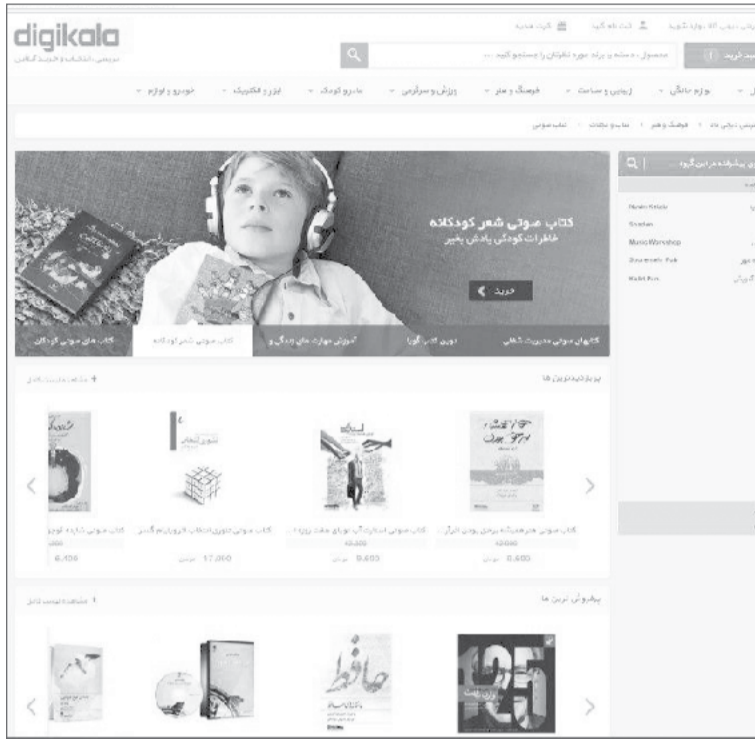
digikala
بررسی، انتخاب و خرید آنلاین

کارت هدیه | ثبت نام کنید | ورود

محصول، دسته یا برند مورد نظرتان را جستجو کنید ...

سبد خرید 0

لوازم خانگی | زیبایی و سلامت | فرهنگ و هنر | ورزش و سرگرمی | مادر و کودک | ابزار و الکتریک | خودرو و لوازم

فروشگاه اینترنتی دیجی کالا › فرهنگ و هنر › صوت و مطالعات › کتاب صوتی

جستجوی پیشرفته در این گروه

Navaie Ketab
Sookhan
MusicWorkshop
Ghoghnoos Pub
Kelid Kon

کتاب صوتی شعر کودکانه
خاطرات کودکی یادش بخیر
خرید

کتاب‌های صوتی مدیریت شغلی | دوره کتاب گویا | آموزش مهارت‌های زندگی | کتاب صوتی شعر کودکانه | کتاب های صوتی کودکان

پربازدیدترین ها
+ مشاهده لیست کامل

کتاب صوتی هنر همیشه برنده بودن اثر ... | کتاب صوتی ... | کتاب صوتی تئوری انتخاب اثر ویلیام گلسر | کتاب صوتی ...
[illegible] تومان 8,600 | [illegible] تومان 8,600 | تومان 17,000 | 8,400

پرفروش ترین ها
+ مشاهده لیست کامل

125
حافظ